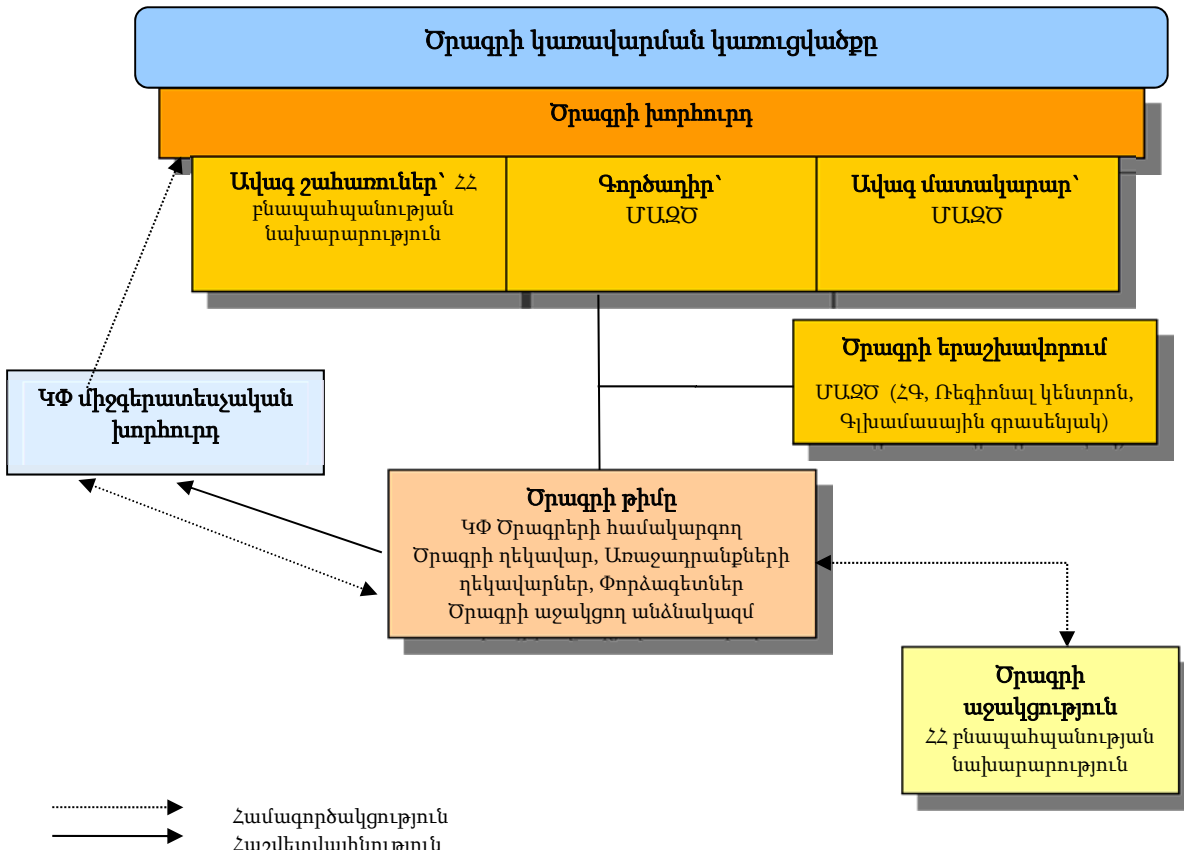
Ծրագրի կառավարման կառուցվածքը

Ծրագրի խորհուրդ

Ավագ շահառուներ՝ ՀՀ բնապահպանության նախարարություն

Գործադիր՝ ՄԱԶԾ

Ավագ մատակարար՝ ՄԱԶԾ

Ծրագրի երաշխավորում
ՄԱԶԾ (ՀԳ, Ռեգիոնալ կենտրոն, Գլխամասային գրասենյակ)

ԿՓ միջգերատեսչական խորհուրդ

Ծրագրի թիմը
ԿՓ Ծրագրերի համակարգող
Ծրագրի ղեկավար, Առաջնահերթքների ղեկավարներ, Փորձագետներ
Ծրագրի աջակցող անձնակազմ

Ծրագրի աջակցություն
ՀՀ բնապահպանության նախարարություն

Համագործակցություն
Հաշվետվողականություն